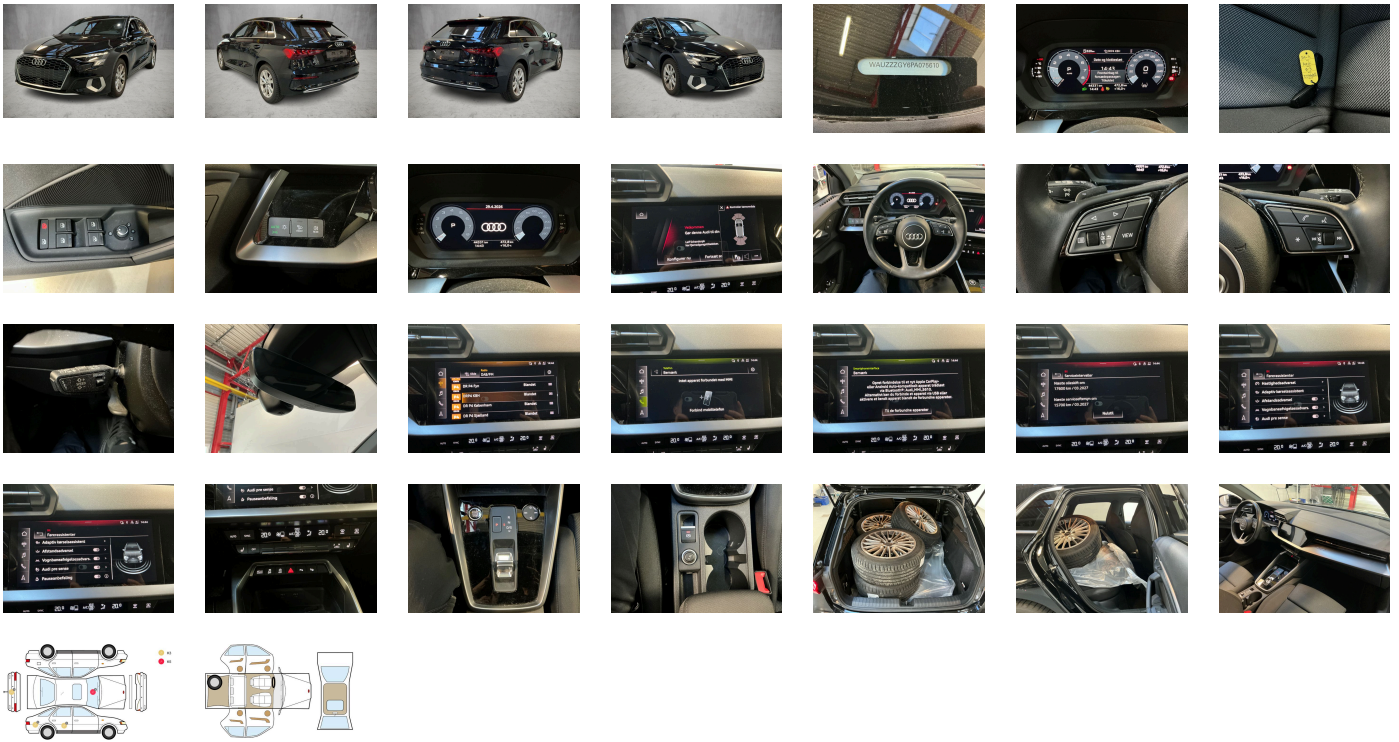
WAUZZZGY6PA076610

14:41

29.4.2024

VIEW

DR P4 Fyn
DR P1
DR P4 København
DR P4 Sjælland

Fjernlysassistent
Adaptiv fartpilot
Afstandsadvarsel
Vognbaneskiftassistent
Audi pre sense
Pauseanbefaling

Audi pre sense
Pauseanbefaling

20.0